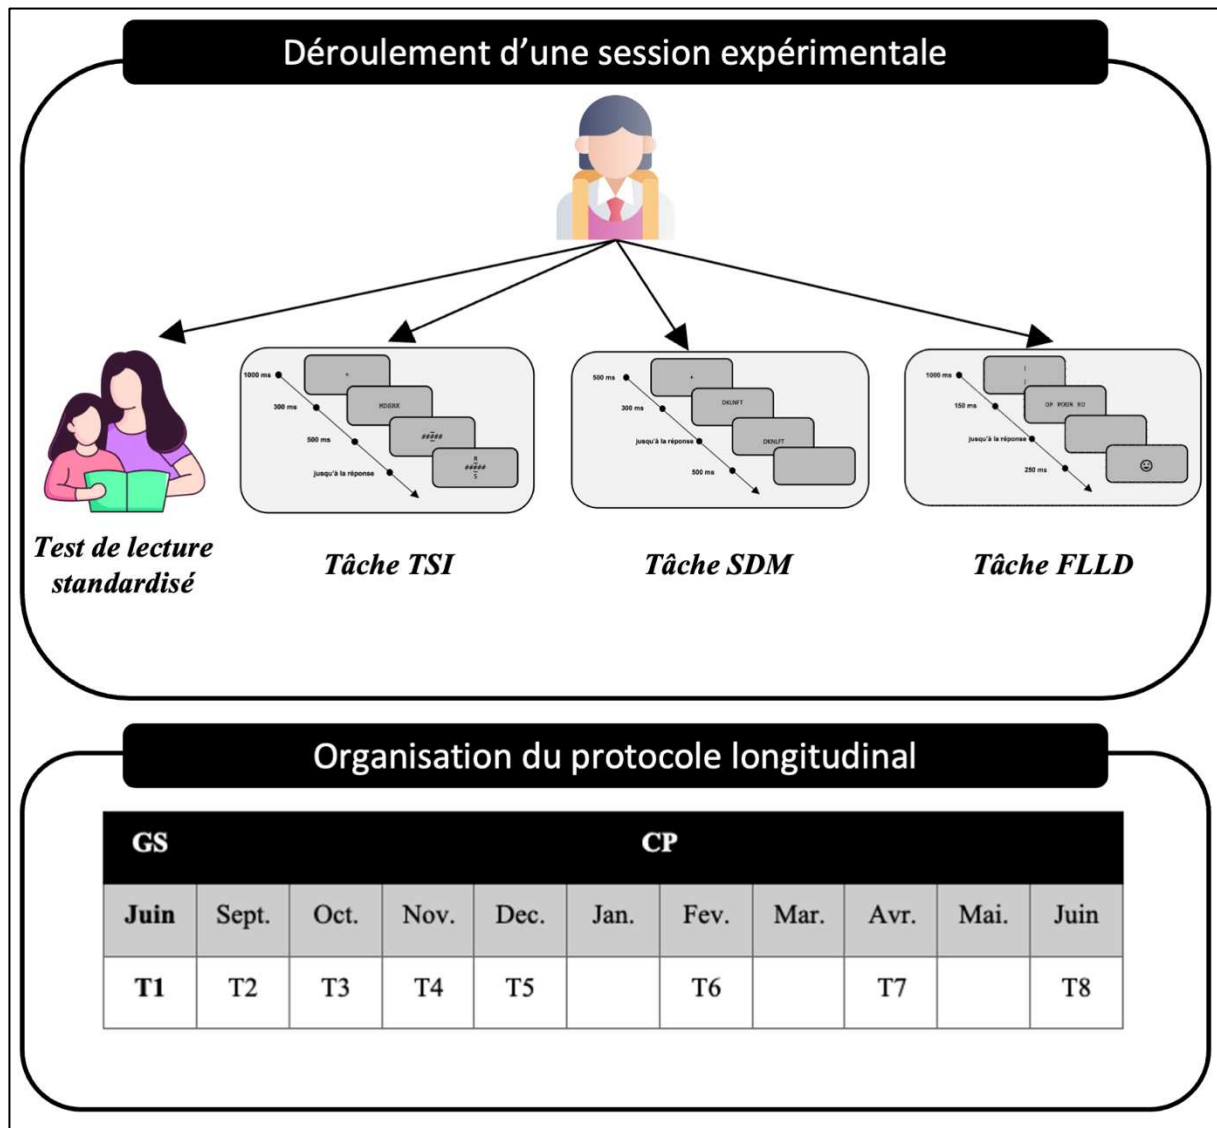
Déroulement d'une session expérimentale

1000 ms
300 ms
500 ms
jusqu'à la réponse
+
MDSRX
#####
R
#####
S

500 ms
300 ms
jusqu'à la réponse
500 ms
+
DKLNFT
DKLNFT

1000 ms
150 ms
jusqu'à la réponse
250 ms
OP POXN RO
☺

Test de lecture standardisé

Tâche TSI

Tâche SDM

Tâche FLLD

Organisation du protocole longitudinal

| GS | CP | | | | | | | | | |
|---|---|---|---|---|---|---|---|---|---|---|
| Juin | Sept. | Oct. | Nov. | Dec. | Jan. | Fev. | Mar. | Avr. | Mai. | Juin |
| T1 | T2 | T3 | T4 | T5 | | T6 | | T7 | | T8 |